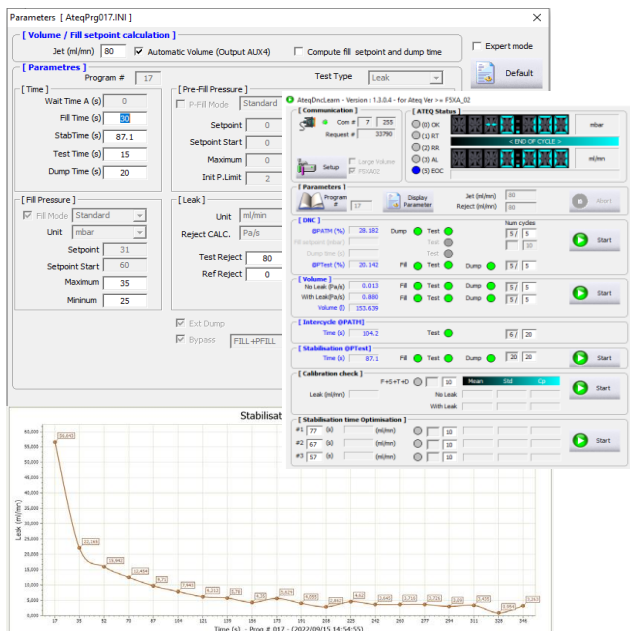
Parameters [ AteqPrg017.INI ]

[ Volume / Fill setpoint calculation ]
Jet (ml/mn) 80
Automatic Volume (Output AUX4)
Compute fill setpoint and dump time
Expert mode

[ Parametres ]
Program # 17
Test Type Leak
Default

[ Time ]
Wait Time A (s) 0
Fill Time (s) 30
StabTime (s) 87.1
Test Time (s) 15
Dump Time (s) 20

[ Pre-Fill Pressure ]
P-Fill Mode Standard
Setpoint 0
Setpoint Start 0
Maximum 0
Init P.Limit 2

[ Fill Pressure ]
Fill Mode Standard
Unit mbar
Setpoint 31
Setpoint Start 60
Maximum 35
Mininum 25

[ Leak ]
Unit ml/min
Reject CALC. Pa/s
Test Reject 80
Ref Reject 0

Ext Dump
Bypass FILL+PFILL

AteqDncLearn - Version : 1.3.0.4 - for Ateq Ver >= F5XA_02

[ Communication ]
Com # 7 255
Request # 33790
Setup
Large Volume
F5XA02

[ ATEQ Status ]
(0) OK
(1) RT
(2) RR
(3) AL
(5) EOC
mbar
< END OF CYCLE >
ml/mn

[ Parameters ]
Program 17
Display Parameter
Jet (ml/mn) 80
Reject (ml/mn) 80
Abort

[ DNC ]
@PATM (%) 28.182
Dump Test
Fill setpoint (mbar)
Test
Dump time (s)
Test
@PTest (%) 20.142
Fill Test Dump 5 / 5
Num cycles
5 / 5
10
Start

[ Volume ]
No Leak (Pa/s) 0.013
Fill Test Dump 5 / 5
With Leak(Pa/s) 0.880
Fill Test Dump 5 / 5
Volume (l) 153.639
Start

[ Intercycle @PATM]
Time (s) 104.2
Test 6 / 20

[ Stabilisation @PTest ]
Time (s) 87.1
Fill Test Dump 20 / 20
Start

[ Calibration check ]
F+S+T+D 10
Mean Std Cp
Leak (ml/mn)
No Leak
With Leak
Start

[ Stabilisation time Optimisation ]
#1 77 (s) (ml/mn) 10
#2 67 (s) (ml/mn) 10
#3 57 (s) (ml/mn) 10
Start

Stabilisat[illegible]
Leak (ml/mn)
60,000
55,000
50,000
45,000
40,000
35,000
30,000
25,000
20,000
15,000
10,000
5,000
0,000
56,243
22,165
16,962
13,458
9,72
7,443
5,211
5,78
3,75
5,527
4,069
2,461
4,62
2,043
3,720
2,726
2,20
2,470
1,064
3,267
17 33 52 71 87 104 120 139 155 170 189 205 224 241 258 277 294 311 328 346
Time (s) - Prog # 017 - (2022/09/15 14:54:55)